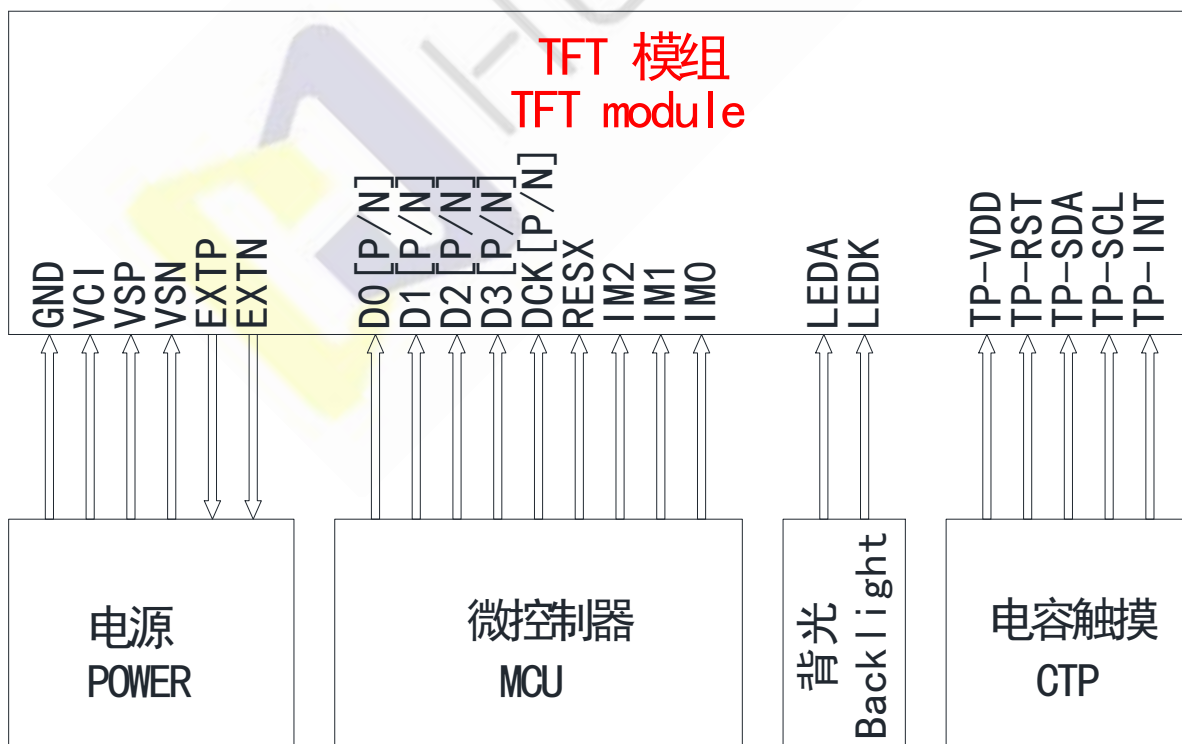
TFT 模组
TFT module

GND VCI VSP VSN EXTP EXTN

D0[P/N] D1[P/N] D2[P/N] D3[P/N] DCK[P/N] RESX IM2 IM1 IM0

LEDA LEDK

TP-VDD TP-RST TP-SDA TP-SCL TP-INT

电源
POWER

微控制器
MCU

背光
Backlight

电容触摸
CTP